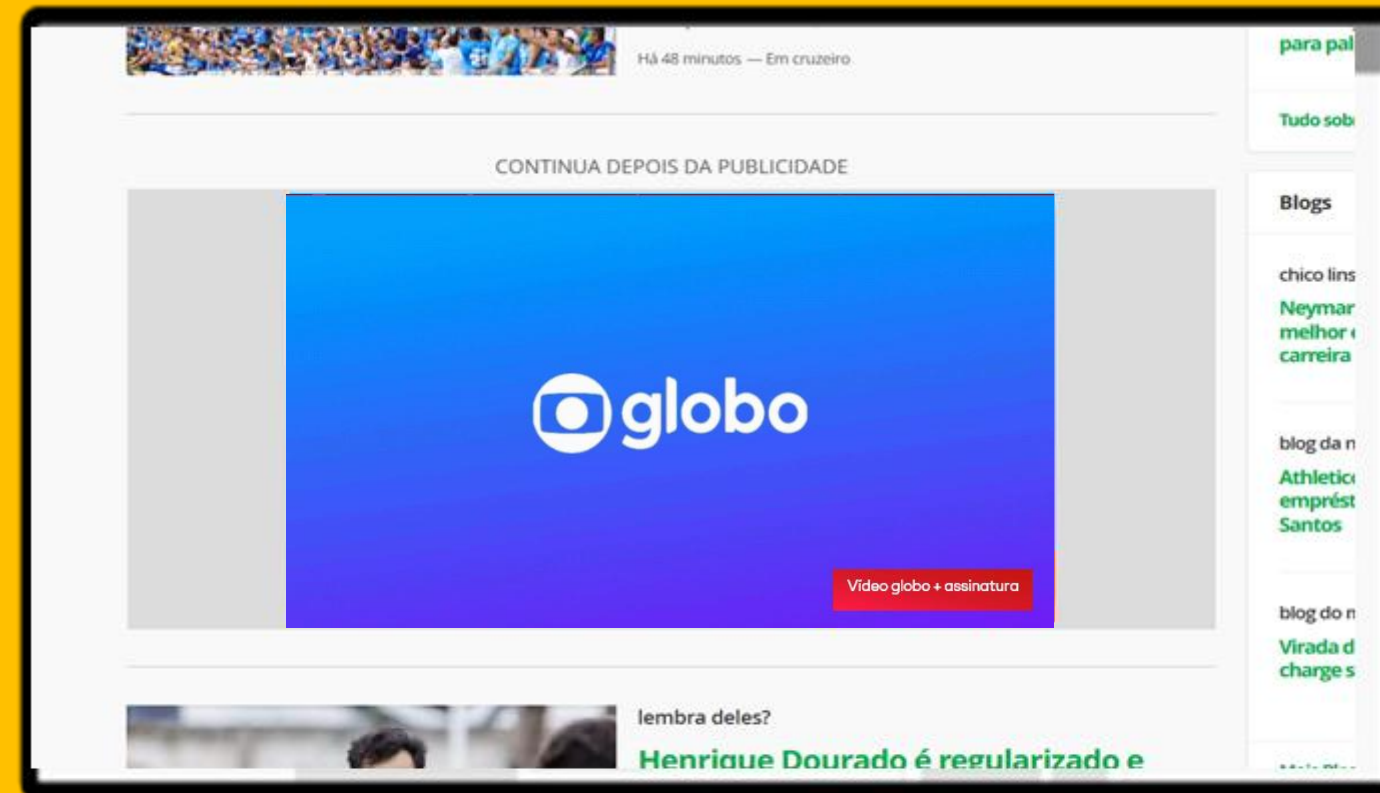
Há 48 minutos — Em cruzeiro

CONTINUA DEPOIS DA PUBLICIDADE

globo

Vídeo globo + assinatura

lembra deles?

Henrique Dourado é regularizado e

para pal

Tudo sob

Blogs

chico lins

Neymar melhor carreira

blog da n

Athletic emprést Santos

blog do n

Virada d charge s